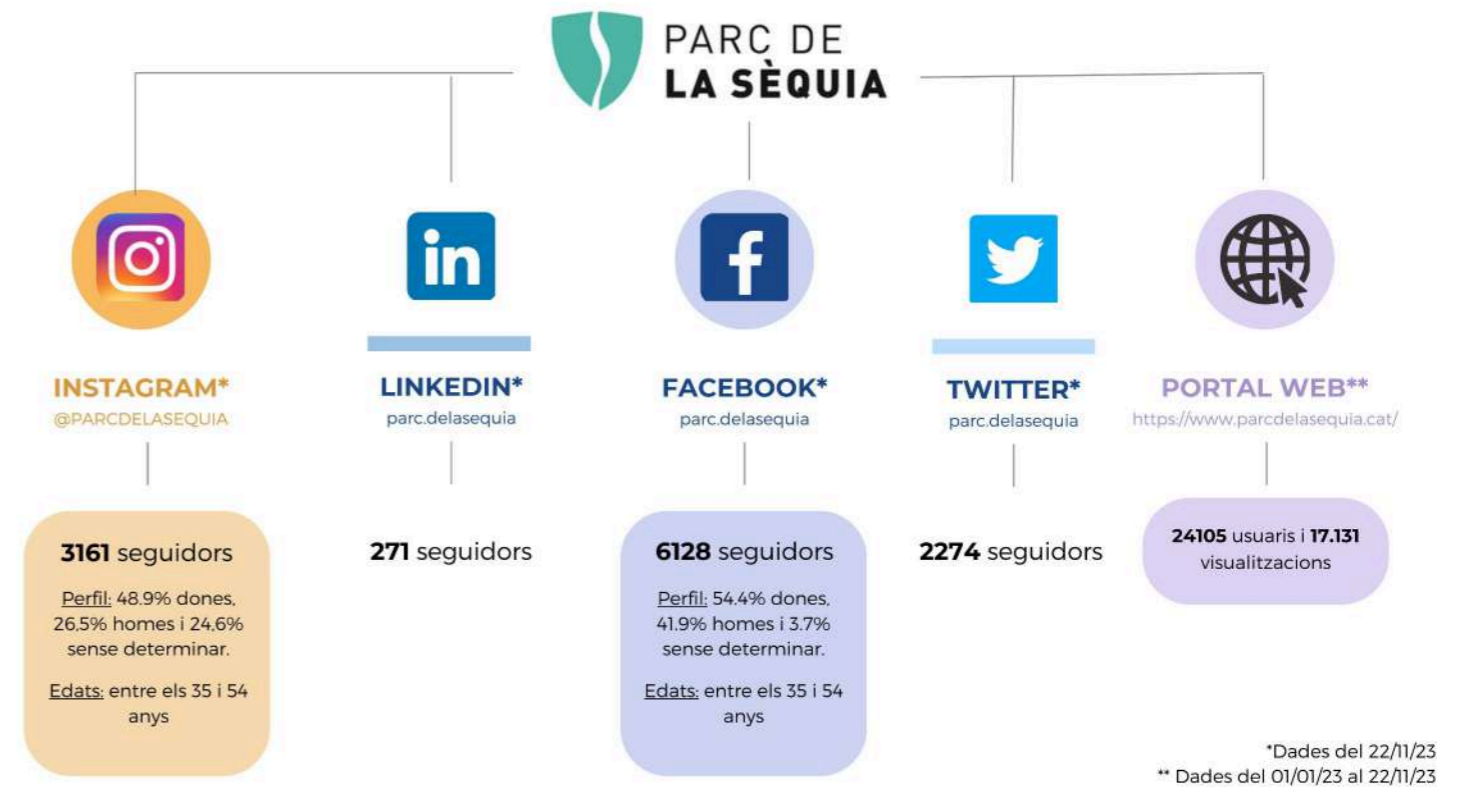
PARC DE
LA SÈQUIA

in

f

INSTAGRAM*
@PARCDELASEQUIA

3161 seguidors

Perfil: 48.9% dones, 26,5% homes i 24,6% sense determinar.

Edats: entre els 35 i 54 anys

LINKEDIN*
parc.delasequia

271 seguidors

FACEBOOK*
parc.delasequia

6128 seguidors

Perfil: 54.4% dones, 41.9% homes i 3.7% sense determinar.

Edats: entre els 35 i 54 anys

TWITTER*
parc.delasequia

2274 seguidors

PORTAL WEB**
https://www.parcdelasequia.cat/

24105 usuaris i 17.131 visualitzacions

*Dades del 22/11/23
** Dades del 01/01/23 al 22/11/23